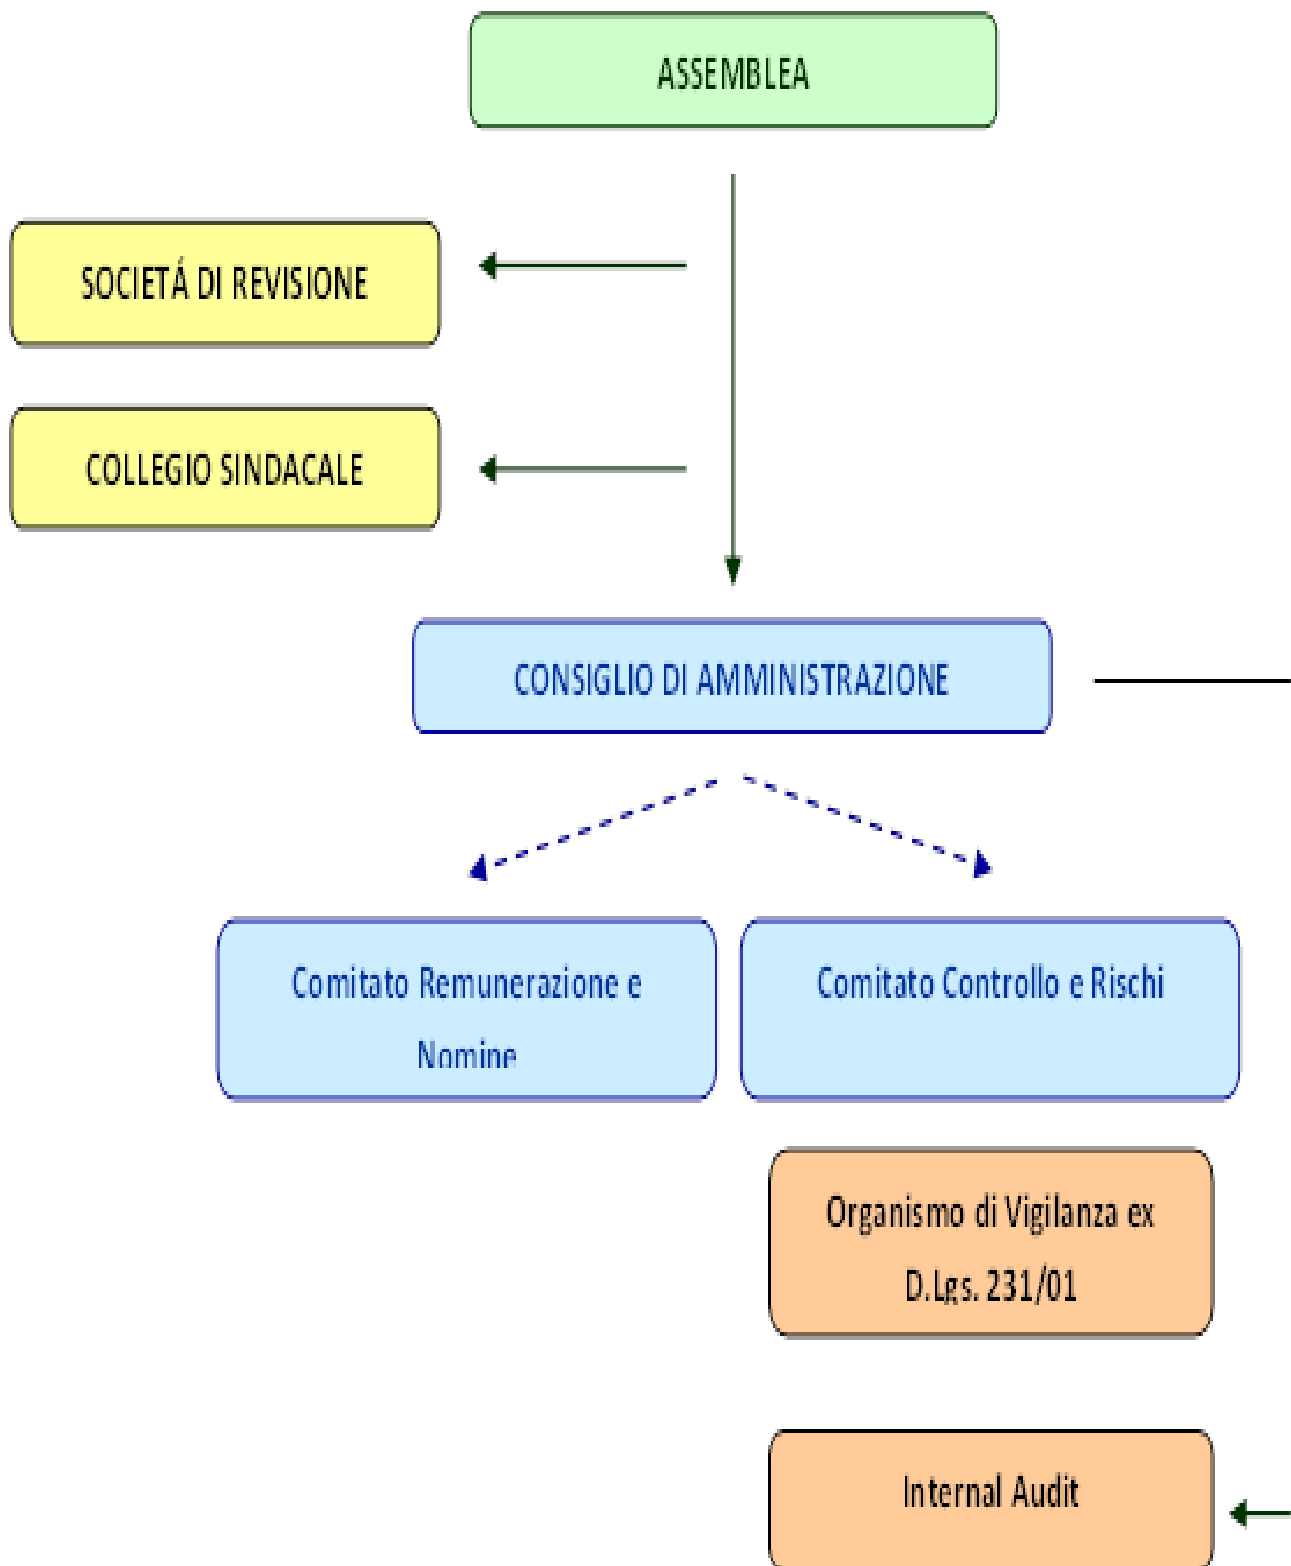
ASSEMBLEA

SOCIETÁ DI REVISIONE

COLLEGIO SINDACALE

CONSIGLIO DI AMMINISTRAZIONE

Comitato Remunerazione e Nomine

Comitato Controllo e Rischi

Organismo di Vigilanza ex D.Lgs. 231/01

Internal Audit